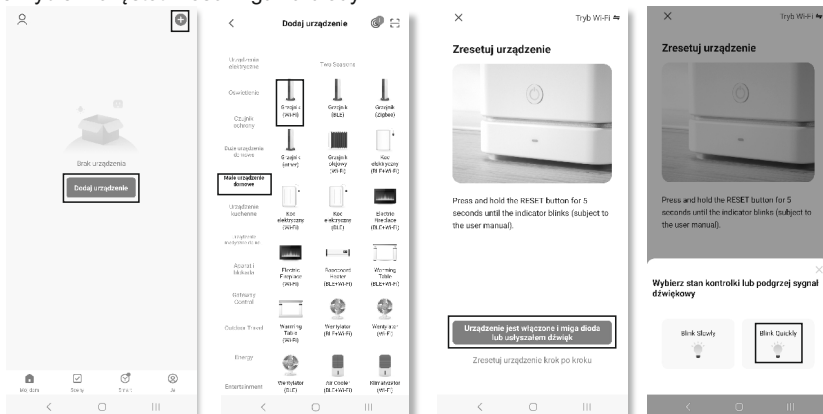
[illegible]

Brak urządzenia

Dodaj urządzenie

Mój dom  Sceny  Smart  Ja

<  Dodaj urządzenie

Urządzenia elektryczne

Oświetlenie

Czujniki ochrony

Duże urządzenia domowe

Małe urządzenia domowe

Urządzenie kuchenne

Urządzenie do pielęgnacji

Aparat i blokada

Gateway Control

Outdoor Travel

Energy

Entertainment

Twa Scenario

Grzejnik (Wi-Fi)  Grzejnik (BLE)  Grzejnik (Zigbee)

Grzejnik (other)  Grzejnik olejowy (Wi-Fi)  Koc elektryczny (BLE+Wi-Fi)

Koc elektryczny (Wi-Fi)  Koc elektryczny (BLE)  Electric Fireplace (BLE+Wi-Fi)

Electric Fireplace (Wi-Fi)  Baseboard Heater (BLE+Wi-Fi)  Warming Table (BLE+Wi-Fi)

Warming Table (Wi-Fi)  Wentylator (BLE+Wi-Fi)  Wentylator (Wi-Fi)

Wentylator (BLE)  Air Cooler (BLE+Wi-Fi)  Klimatyzator (Wi-Fi)

×  Tryb Wi-Fi

Zresetuj urządzenie

Press and hold the RESET button for 5 seconds until the indicator blinks (subject to the user manual).

Urządzenie jest włączone i miga dioda lub usłyszałem dźwięk

Zresetuj urządzenie krok po kroku

×  Tryb Wi-Fi

Zresetuj urządzenie

Press and hold the RESET button for 5 seconds until the indicator blinks (subject to the user manual).

Wybierz stan kontrolki lub podgrzej sygnał dźwiękowy

Blink Slowly  Blink Quickly